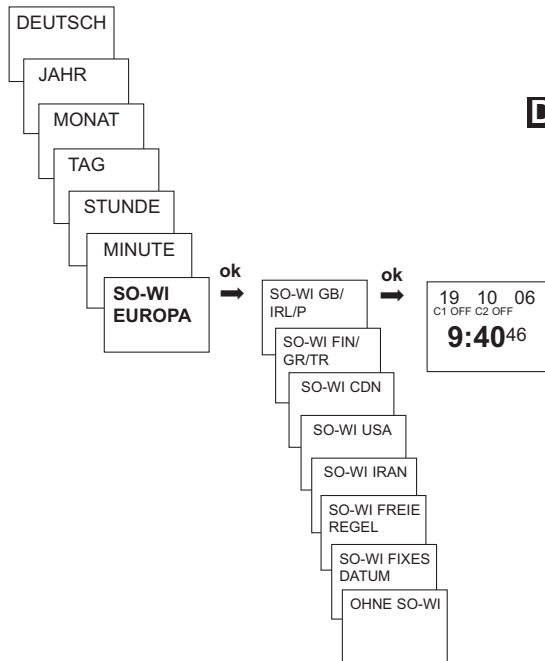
DEUTSCH

JAHR

MONAT

TAG

STUNDE

MINUTE

SO-WI EUROPA

ok

SO-WI GB/ IRL/P

SO-WI FIN/ GR/TR

SO-WI CDN

SO-WI USA

SO-WI IRAN

SO-WI FREIE REGEL

SO-WI FIXES DATUM

OHNE SO-WI

ok

19 10 06
C1 OFF C2 OFF
9:40 46

D